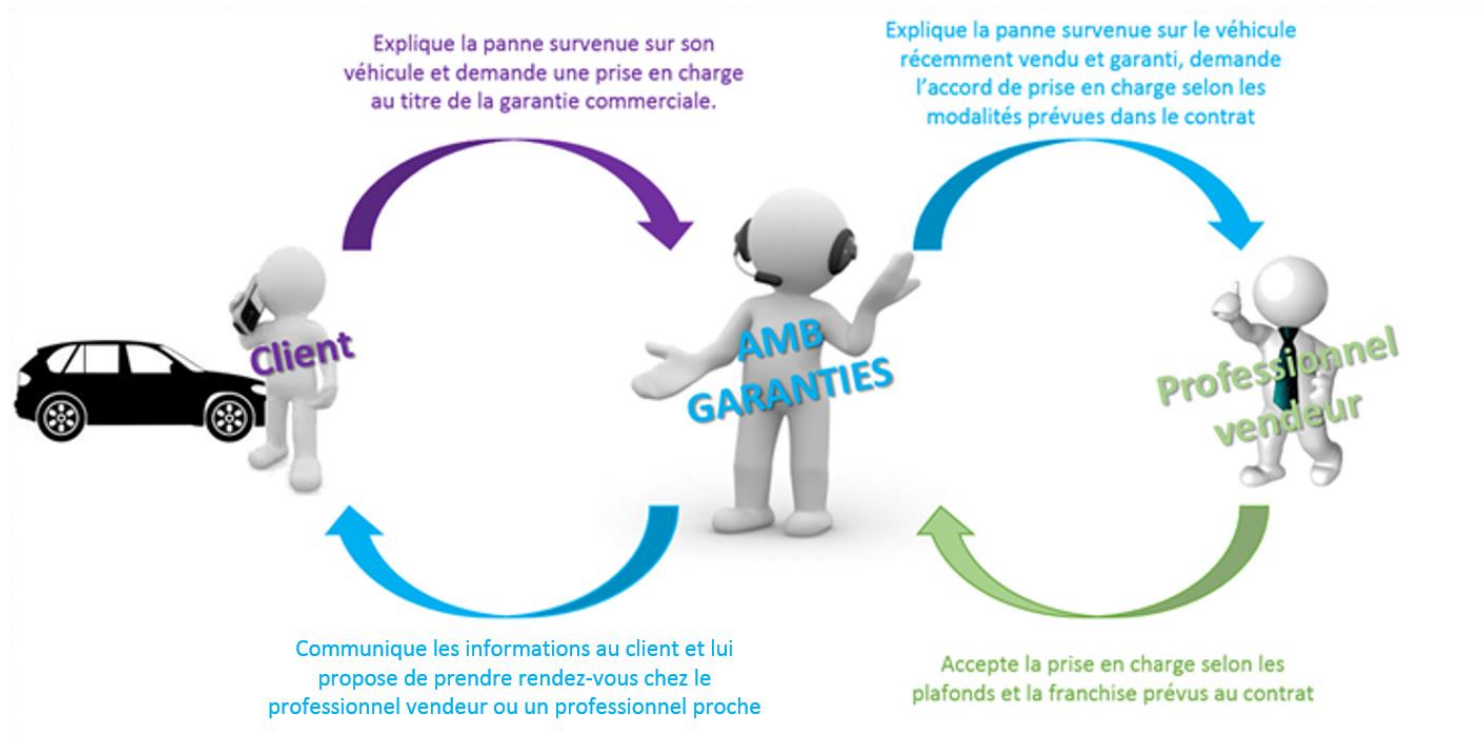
Explique la panne survenue sur son véhicule et demande une prise en charge au titre de la garantie commerciale.

Explique la panne survenue sur le véhicule récemment vendu et garanti, demande l'accord de prise en charge selon les modalités prévues dans le contrat

Client

AMB GARANTIES

Professionnel vendeur

Communique les informations au client et lui propose de prendre rendez-vous chez le professionnel vendeur ou un professionnel proche

Accepte la prise en charge selon les plafonds et la franchise prévus au contrat